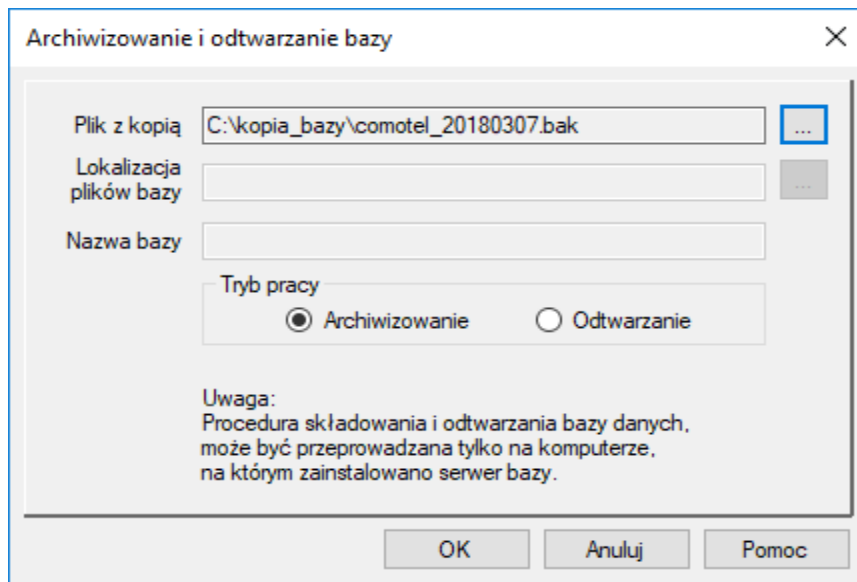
Archiwizowanie i odtwarzanie bazy

×

Plik z kopią C:\kopia_bazy\comotel_20180307.bak ...

Lokalizacja plików bazy ...

Nazwa bazy

Tryb pracy

Archiwizowanie

Odtwarzanie

Uwaga:
Procedura składowania i odtwarzania bazy danych, może być przeprowadzana tylko na komputerze, na którym zainstalowano serwer bazy.

OK

Anuluj

Pomoc